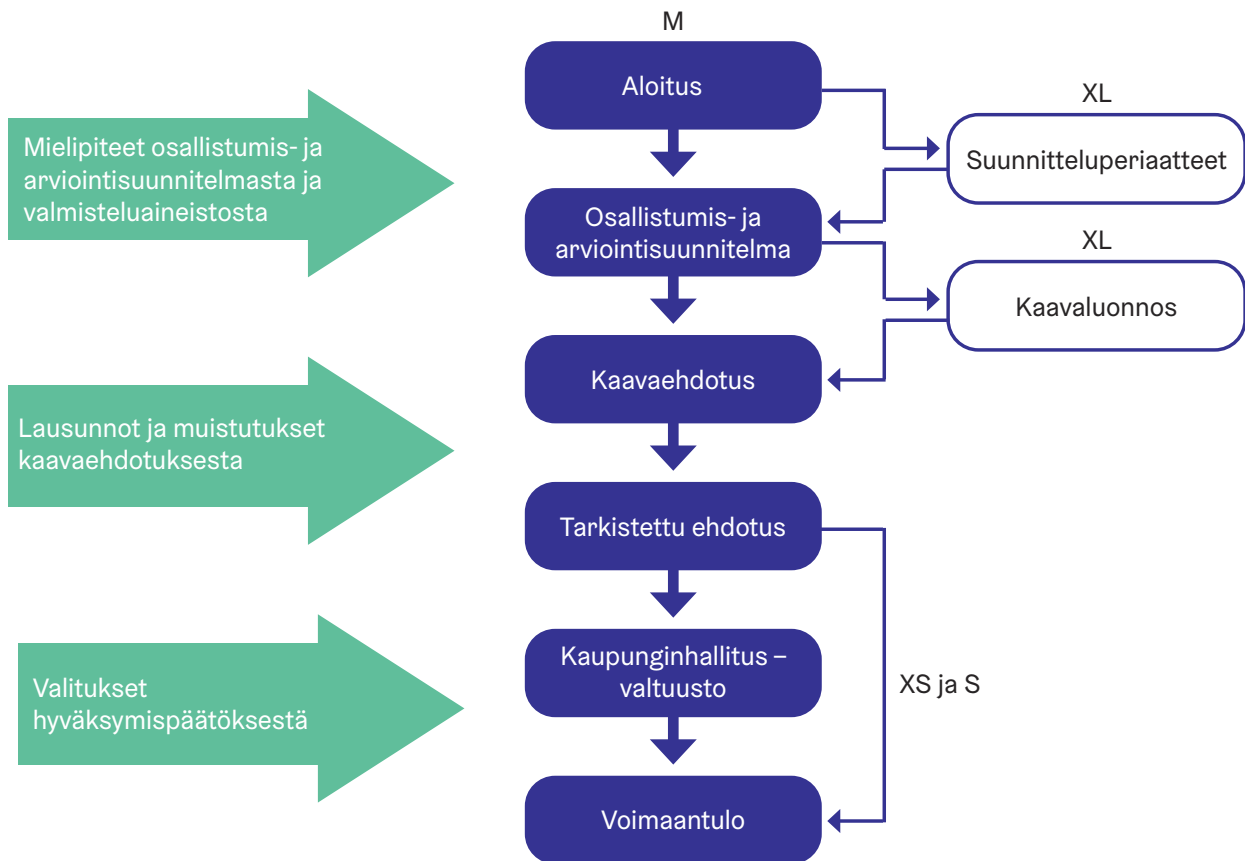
M

Aloitus

XL

Suunnitteluperiaatteet

Mielipiteet osallistumis- ja arviointisuunnitelmasta ja valmisteluaineistosta

Osallistumis- ja arviointisuunnitelma

XL

Kaavaluonnos

Kaavaehdotus

Lausunnot ja muistutukset kaavaehdotuksesta

Tarkistettu ehdotus

Kaupunginhallitus – valtuusto

XS ja S

Valitukset hyväksymispäätöksestä

Voimaantulo